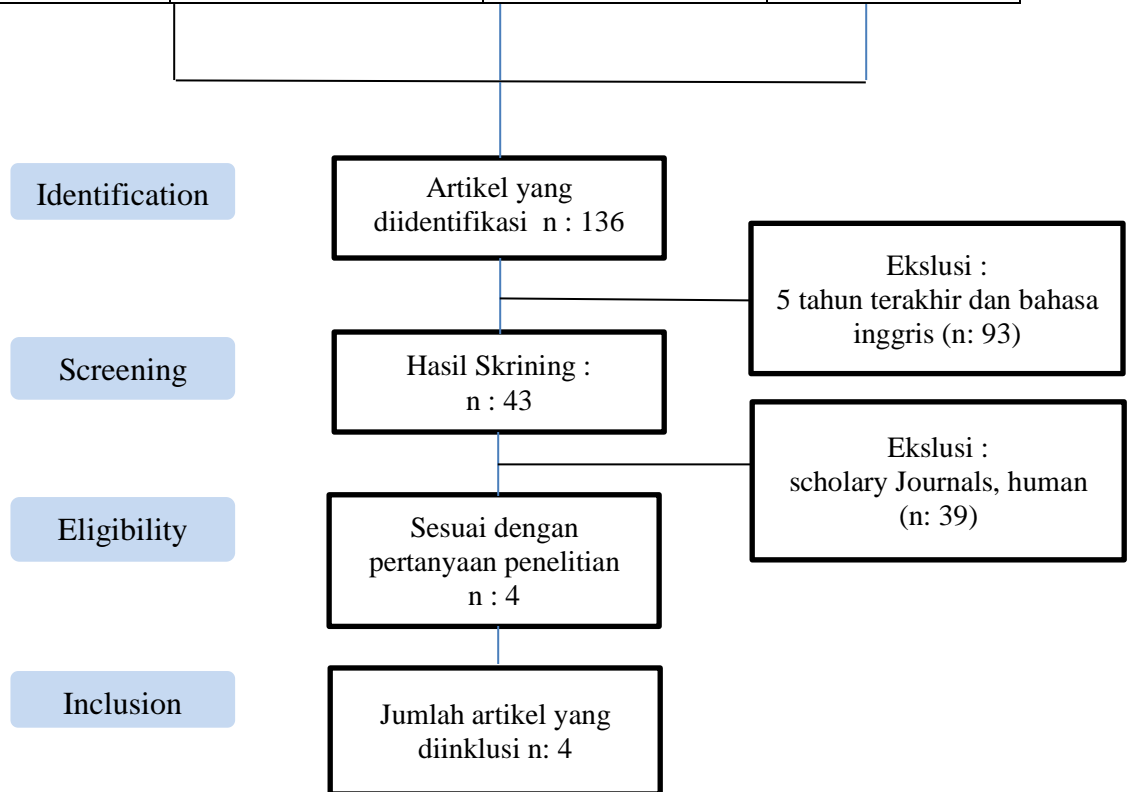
Identification

Artikel yang diidentifikasi n : 136

Ekslusi : 5 tahun terakhir dan bahasa inggris (n: 93)

Screening

Hasil Skrining : n : 43

Ekslusi : scholary Journals, human (n: 39)

Eligibility

Sesuai dengan pertanyaan penelitian n : 4

Inclusion

Jumlah artikel yang diinklusi n: 4